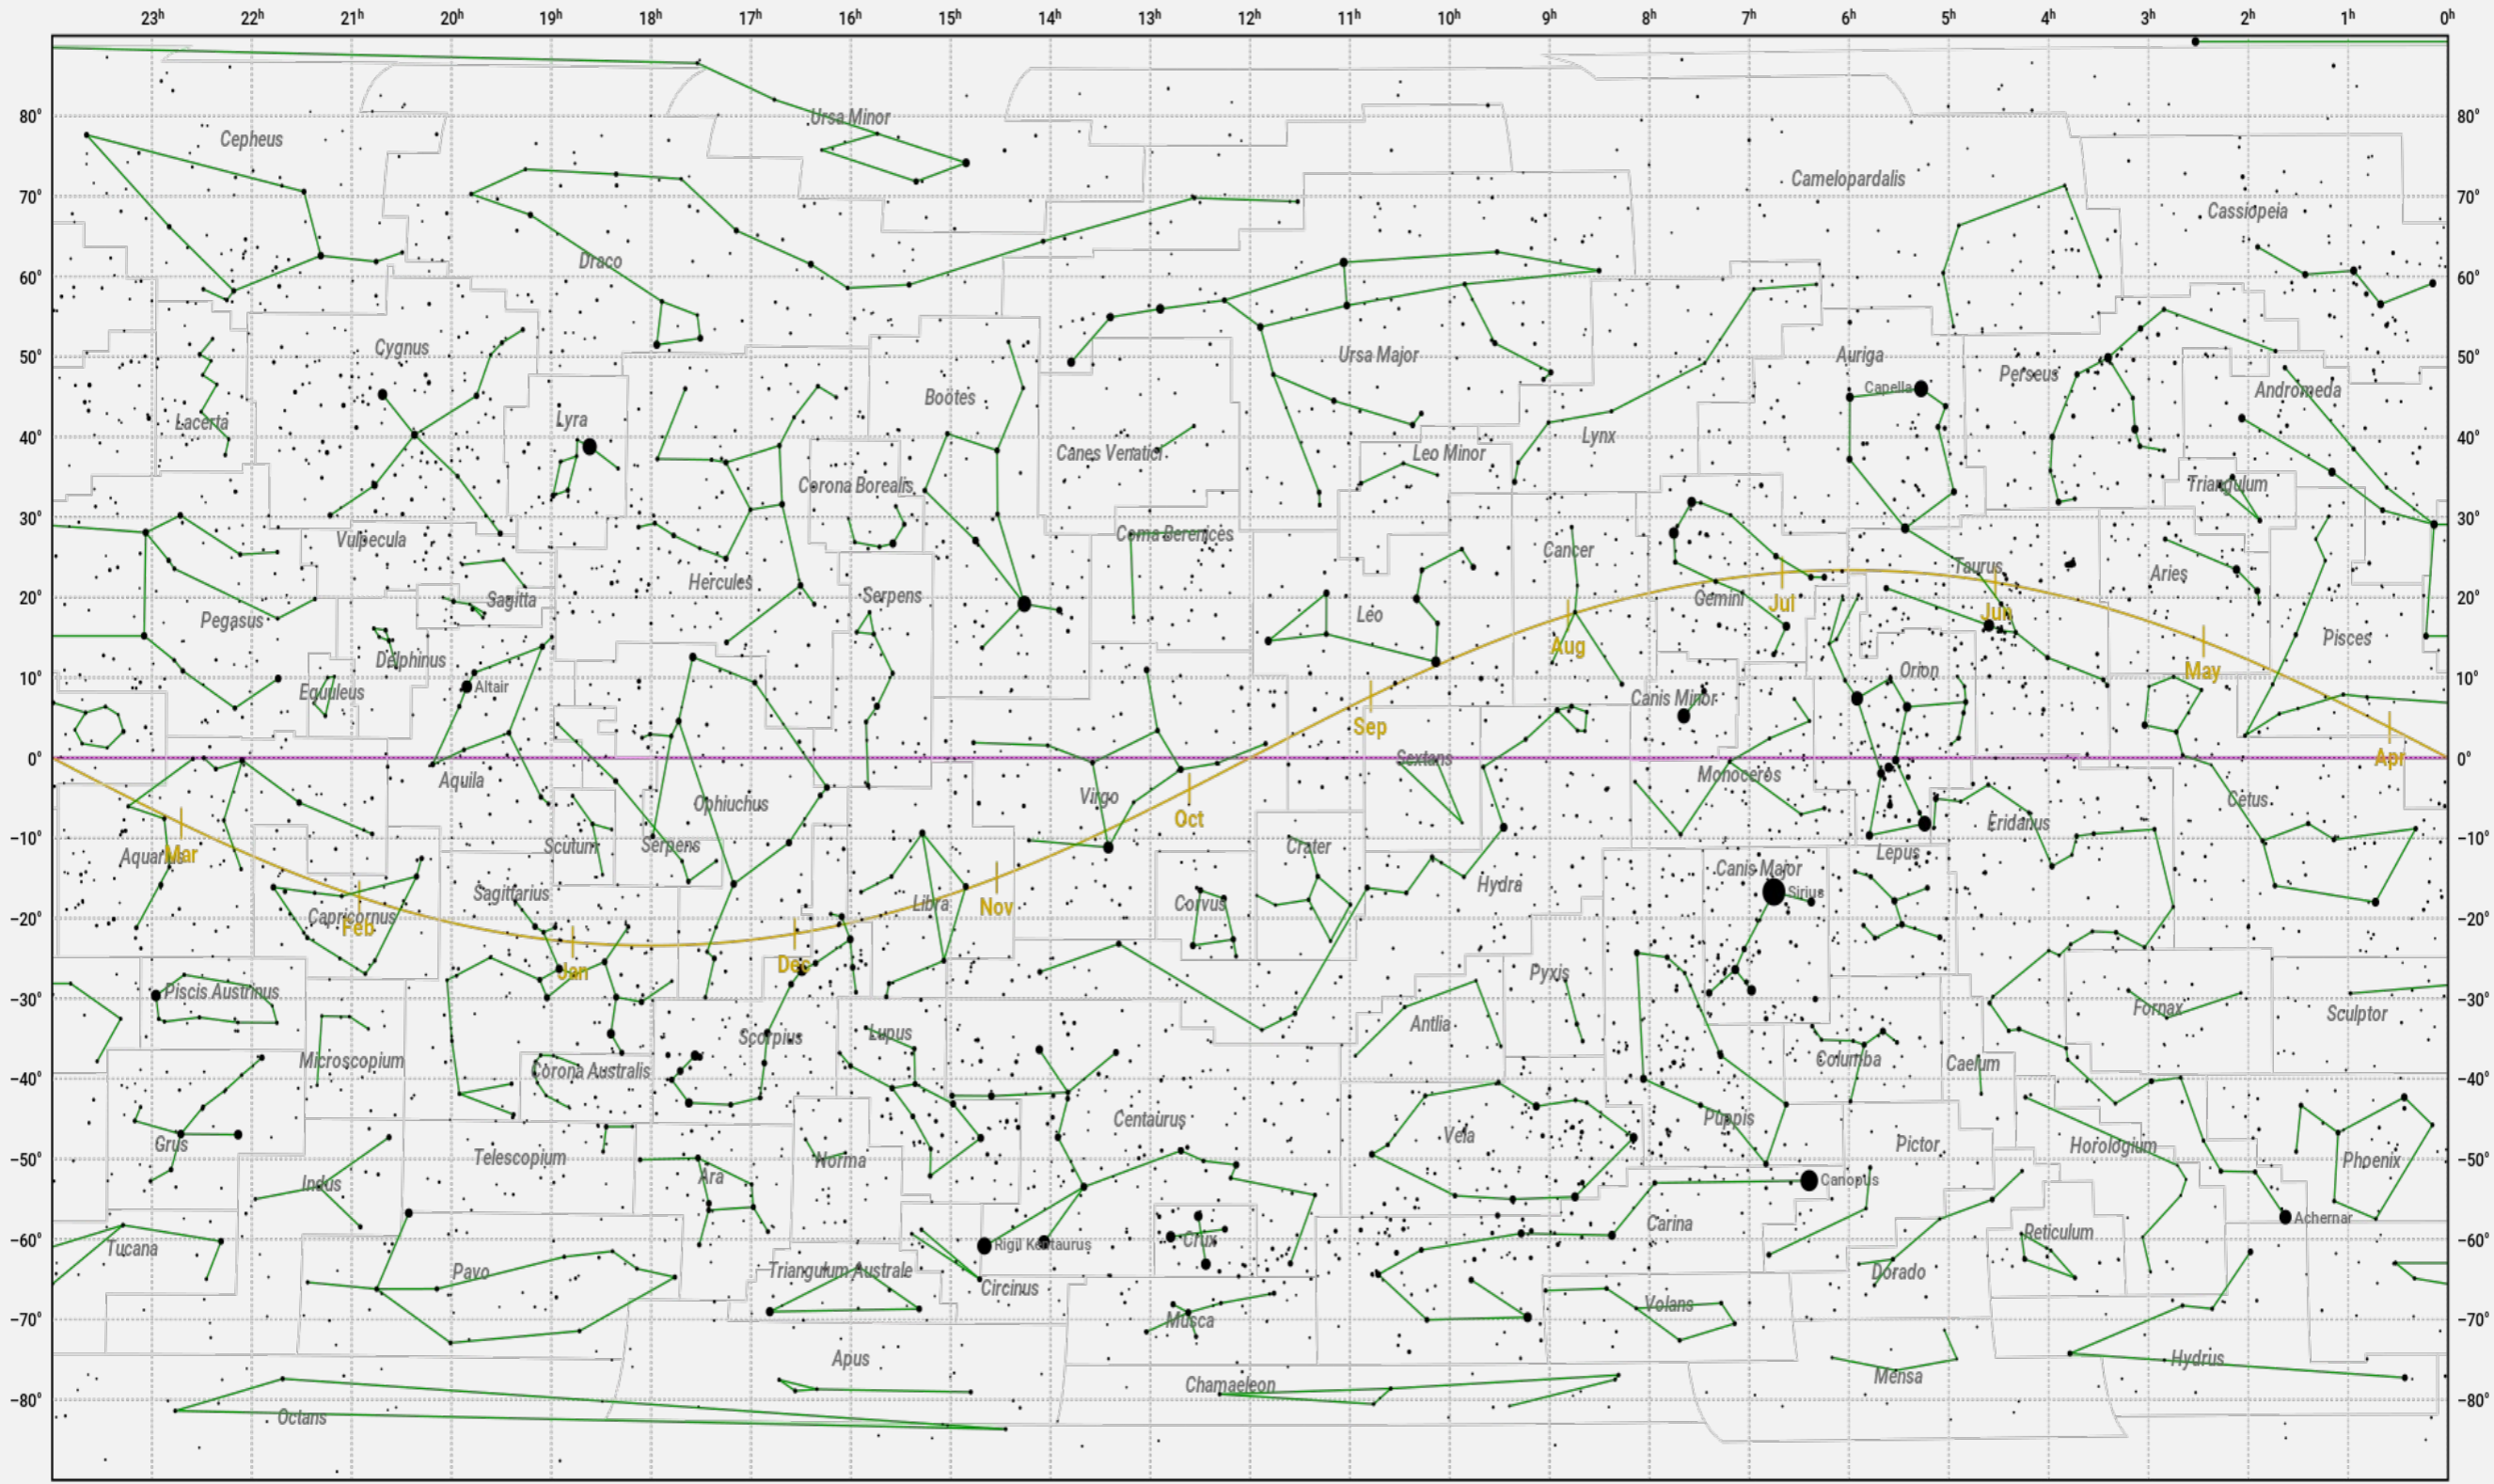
$23^h$ $22^h$ $21^h$ $20^h$ $19^h$ $18^h$ $17^h$ $16^h$ $15^h$ $14^h$ $13^h$ $12^h$ $11^h$ $10^h$ $9^h$ $8^h$ $7^h$ $6^h$ $5^h$ $4^h$ $3^h$ $2^h$ $1^h$ $0^h$

80° 70° 60° 50° 40° 30° 20° 10° 0° -10° -20° -30° -40° -50° -60° -70° -80°

Ursa Minor
Cepheus
Camelopardalis
Cassiopeia
Draco
Cygnus
Ursa Major
Auriga
Capella
Perseus
Andromeda
Bootes
Lacerta
Lyra
Canes Venatici
Leo Minor
Lynx
Corona Borealis
Triangulum
Vulpecula
Coma Berenices
Cancer
Taurus
Aries
Hercules
Sagitta
Serpens
Gemini
Jul
Jun
Pegasus
Leo
Pisces
Delphinus
Aug
Orion
May
Equuleus
Altair
Canis Minor
Sep
Apr
Sextans
Aquila
Monoceros
Ophiuchus
Virgo
Cetus
Eridanus
Oct
Scutum
Serpens
Crater
Lepus
Aquarius
Mar
Canis Major
Sirius
Hydra
Sagittarius
Corvus
Libra
Nov
Capricornus
Feb
Jan
Dec
Pyxis
Piscis Austrinus
Fornax
Sculptor
Scorpius
Lupus
Antlia
Microscopium
Columba
Caelum
Corona Australis
Centaurus
Puppis
Vela
Grus
Telescopium
Norma
Pictor
Horologium
Phoenix
Indus
Ara
Canopus
Carina
Achernar
Reticulum
Tucana
Rigil Kentaurus
Crux
Pavo
Triangulum Australe
Dorado
Circinus
Volans
Musca
Hydrus
Apus
Mensa
Chamaeleon
Octans